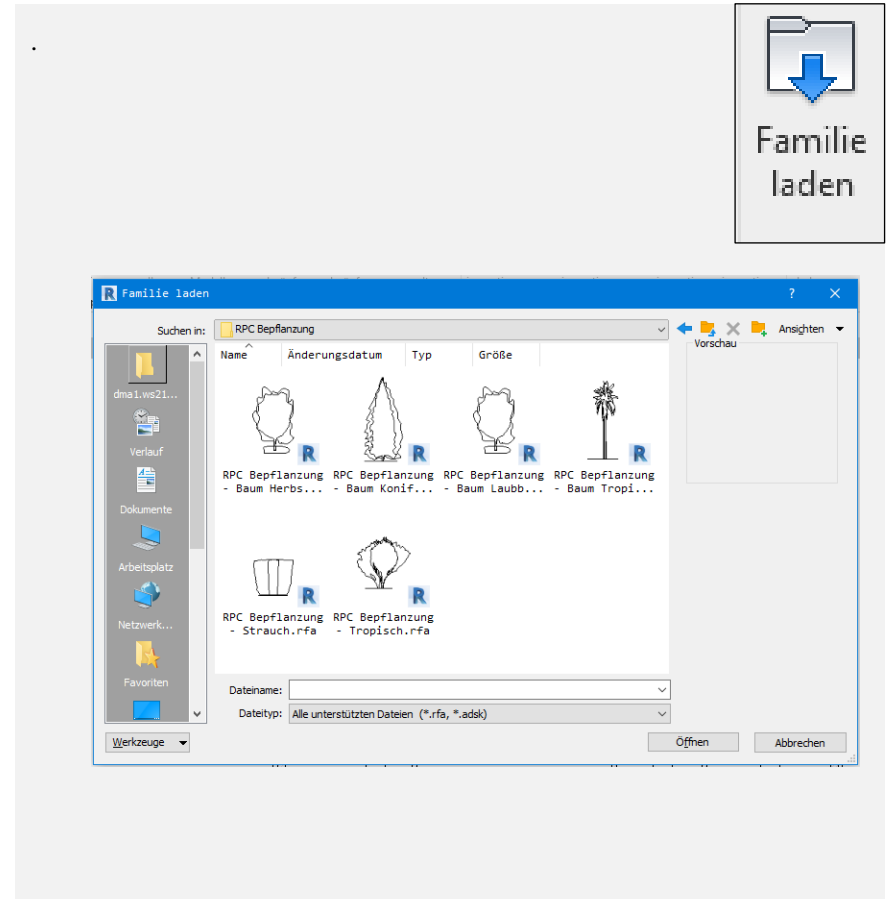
.

Familie laden

R Familie laden

?

Suchen in: RPC Bepflanzung

Ansichten

Vorschau

dma1.ws21...

Verlauf

Dokumente

Arbeitsplatz

Netzwerk...

Favoriten

| Name | Änderungsdatum | Typ | Größe |
|---|---|---|---|

RPC Bepflanzung - Baum Herbs...

RPC Bepflanzung - Baum Konif...

RPC Bepflanzung - Baum Laubb...

RPC Bepflanzung - Baum Tropi...

RPC Bepflanzung - Strauch.rfa

RPC Bepflanzung - Tropisch.rfa

Dateiname:

Dateityp: Alle unterstützten Dateien (*.rfa, *.adsk)

Werkzeuge

Öffnen

Abbrechen